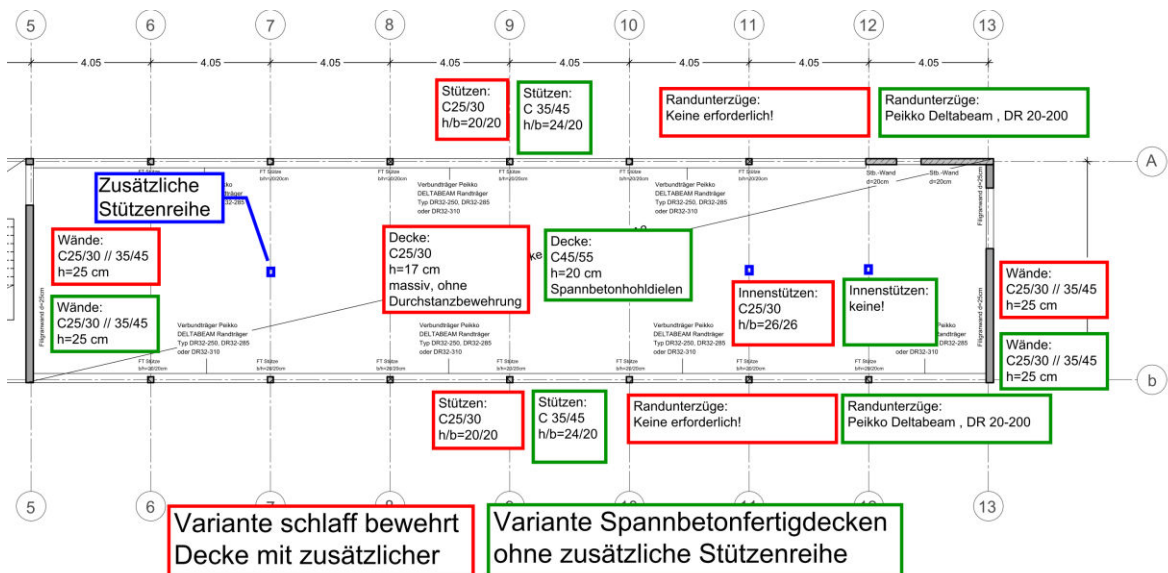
5 6 7 8 9 10 11 12 13

4.05 4.05 4.05 4.05 4.05 4.05 4.05 4.05

Stützen:
C25/30
h/b=20/20

Stützen:
C 35/45
h/b=24/20

Randunterzüge:
Keine erforderlich!

Randunterzüge:
Peikko Deltabeam , DR 20-200

A

Zusätzliche Stützenreihe

FT Stütze b/h=20/20cm

Verbundträger Peikko DELTABEAM Randträger Typ DR32-250, DR32-285 oder DR32-310

Stb.-Wand d=20cm

Stb.-Wand d=20cm

Wände:
C25/30 // 35/45
h=25 cm

Decke:
C25/30
h=17 cm
massiv, ohne
Durchstanzbewehrung

Decke:
C45/55
h=20 cm
Spannbetonhohldielen

Wände:
C25/30 // 35/45
h=25 cm

Wände:
C25/30 // 35/45
h=25 cm

Innenstützen:
C25/30
h/b=26/26

Innenstützen:
keine!

Wände:
C25/30 // 35/45
h=25 cm

Verbundträger Peikko DELTABEAM Randträger Typ DR32-250, DR32-285 oder DR32-310

Flügelwand d=25cm

FT Stütze b/h=26/20cm

b

Stützen:
C25/30
h/b=20/20

Stützen:
C 35/45
h/b=24/20

Randunterzüge:
Keine erforderlich!

Randunterzüge:
Peikko Deltabeam , DR 20-200

5 6 13

Variante schlaff bewehrt
Decke mit zusätzlicher

Variante Spannbetonfertigdecken
ohne zusätzliche Stützenreihe